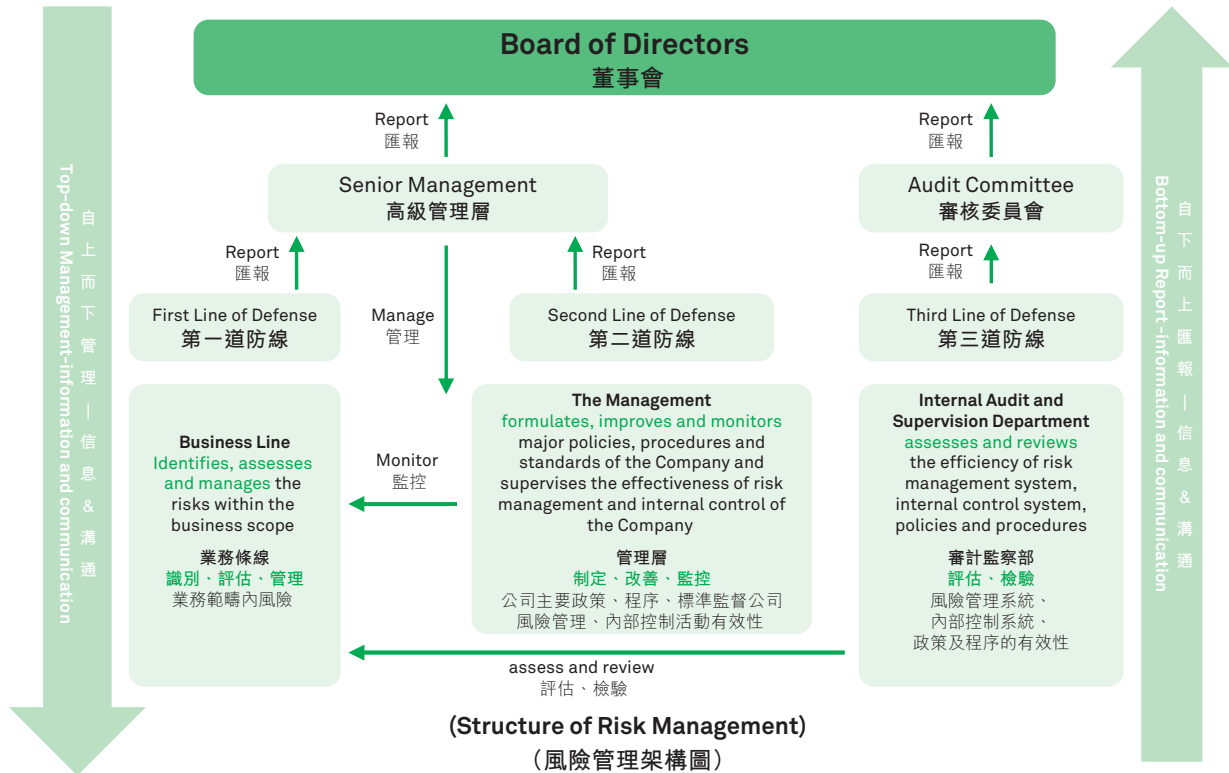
Board of Directors
董事會

Top-down Management-information and communication
自上而下管理—信息&溝通

Bottom-up Report-information and communication
自下而上匯報—信息&溝通

Report
匯報

Report
匯報

Senior Management
高級管理層

Audit Committee
審核委員會

Report
匯報

Report
匯報

Report
匯報

Manage
管理

First Line of Defense
第一道防線

Second Line of Defense
第二道防線

Third Line of Defense
第三道防線

Business Line
Identifies, assesses and manages the risks within the business scope

業務條線
識別、評估、管理
業務範疇內風險

Monitor
監控

The Management
formulates, improves and monitors major policies, procedures and standards of the Company and supervises the effectiveness of risk management and internal control of the Company

管理層
制定、改善、監控
公司主要政策、程序、標準監督公司風險管理、內部控制活動有效性

Internal Audit and Supervision Department
assesses and reviews the efficiency of risk management system, internal control system, policies and procedures

審計監察部
評估、檢驗
風險管理系統、內部控制系統、政策及程序的有效性

assess and review
評估、檢驗

(Structure of Risk Management)
（風險管理架構圖）